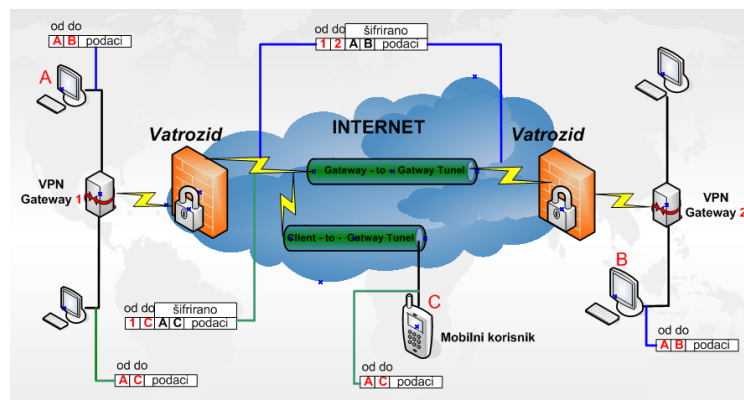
od do
A B podaci

od do šifrirano
1 2 A B podaci

A

INTERNET

Vatrozid

Vatrozid

Gateway - to - Gatway Tunel

VPN Gateway 1

VPN Gateway 2

Client - to - Gatway Tunel

B

od do šifrirano
1 C A C podaci

C

Mobilni korisnik

od do
A B podaci

od do
A C podaci

od do
A C podaci